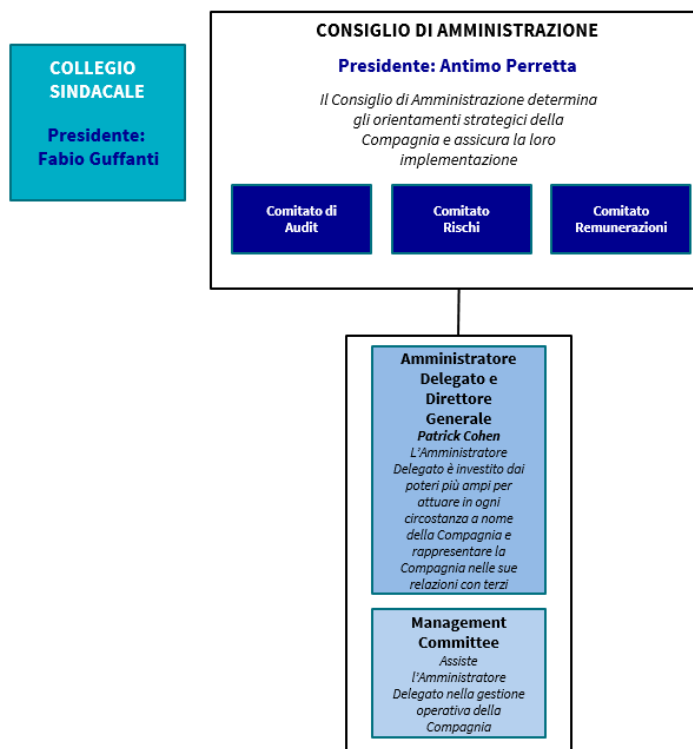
COLLEGIO SINDACALE

Presidente: Fabio Guffanti

CONSIGLIO DI AMMINISTRAZIONE

Presidente: Antimo Perretta

Il Consiglio di Amministrazione determina gli orientamenti strategici della Compagnia e assicura la loro implementazione

Comitato di Audit

Comitato Rischi

Comitato Remunerazioni

Amministratore Delegato e Direttore Generale

Patrick Cohen

L'Amministratore Delegato è investito dai poteri più ampi per attuare in ogni circostanza a nome della Compagnia e rappresentare la Compagnia nelle sue relazioni con terzi

Management Committee

Assiste l'Amministratore Delegato nella gestione operativa della Compagnia